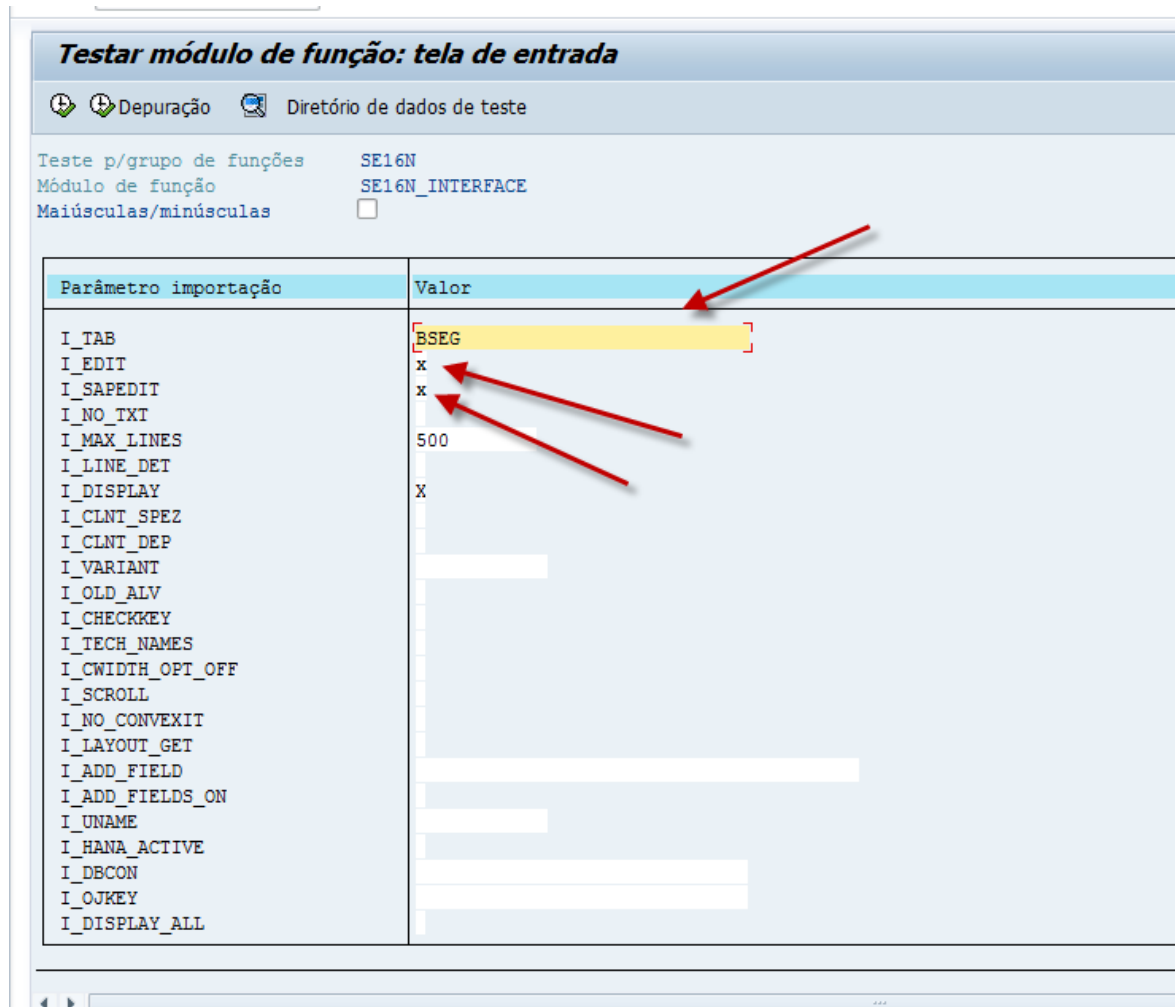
Testar módulo de função: tela de entrada

Depuração Diretório de dados de teste

Teste p/grupo de funções SE16N
Módulo de função SE16N_INTERFACE
Maiúsculas/minúsculas

| Parâmetro importação | Valor |
|---|---|
| I_TAB | BSEG |
| I_EDIT | x |
| I_SAPEDIT | x |
| I_NO_TXT | |
| I_MAX_LINES | 500 |
| I_LINE_DET | |
| I_DISPLAY | X |
| I_CLNT_SPEZ | |
| I_CLNT_DEP | |
| I_VARIANT | |
| I_OLD_ALV | |
| I_CHECKKEY | |
| I_TECH_NAMES | |
| I_CWIDTH_OPT_OFF | |
| I_SCROLL | |
| I_NO_CONVEXIT | |
| I_LAYOUT_GET | |
| I_ADD_FIELD | |
| I_ADD_FIELDS_ON | |
| I_UNAME | |
| I_HANA_ACTIVE | |
| I_DBCON | |
| I_OJKEY | |
| I_DISPLAY_ALL | |